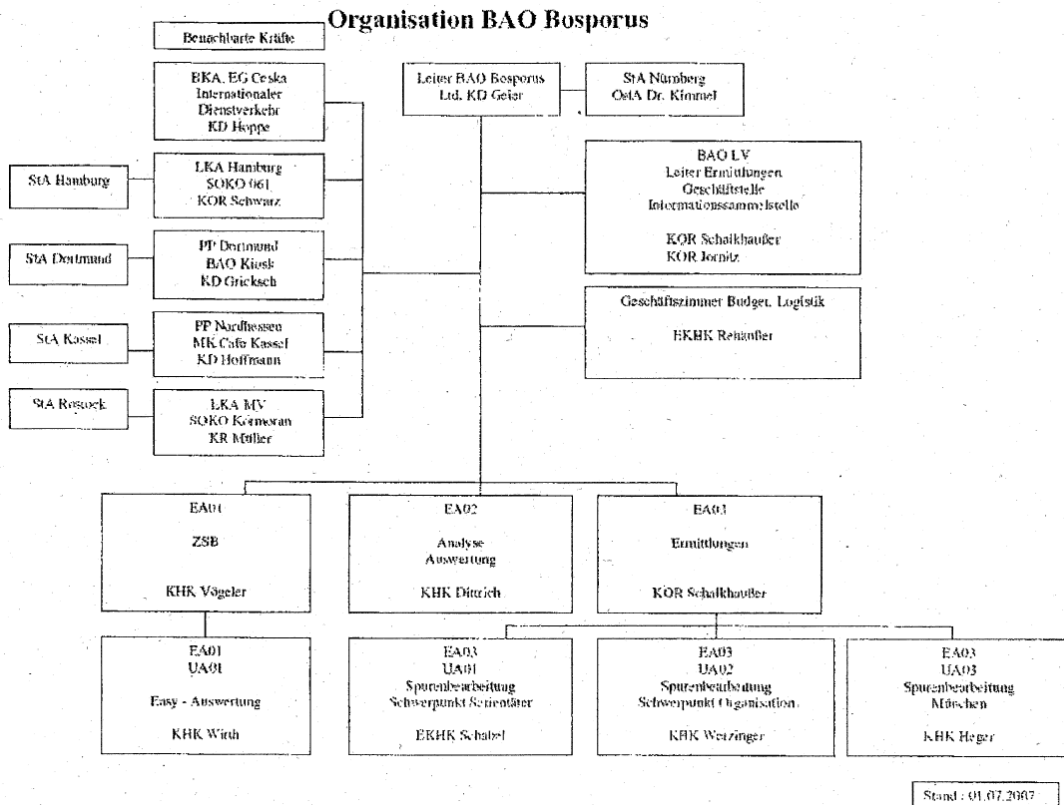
Organisation BAO Bosporus

Benachbarte Kräfte

BKA, EG Ceska
Internationaler
Dienstverkehr
KD Hoppe

Leiter BAO Bosporus
Ltd. KD Geier

StA Nürnberg
OStA Dr. Kimmel

StA Hamburg

LKA Hamburg
SOKO 061
KOR Schwarz

BAO LV
Leiter Ermittlungen
Geschäftsstelle
Informationssammelstelle

KOR Schalkhaußer
KOR Jornitz

StA Dortmund

PP Dortmund
BAO Kiosk
KD Grieksch

StA Kassel

PP Nordhessen
MK Cafe Kassel
KD Hoffmann

Geschäftszimmer Budget, Logistik

EKHK Rehaußer

StA Rostock

LKA MV
SOKO Kormoran
KR Müller

EA01

ZSB

KHK Vögeler

EA02

Analyse
Auswertung

KHK Dittrich

EA03

Ermittlungen

KOR Schalkhaußer

EA01
UA01

Easy - Auswertung

KHK Wirth

EA03
UA01
Spurenbearbeitung
Schwerpunkt Serientäter

EKHK Schabel

EA03
UA02
Spurenbearbeitung
Schwerpunkt Organisation

KHK Wetzinger

EA03
UA03
Spurenbearbeitung
München

KHK Heger

Stand : 01.07.2007